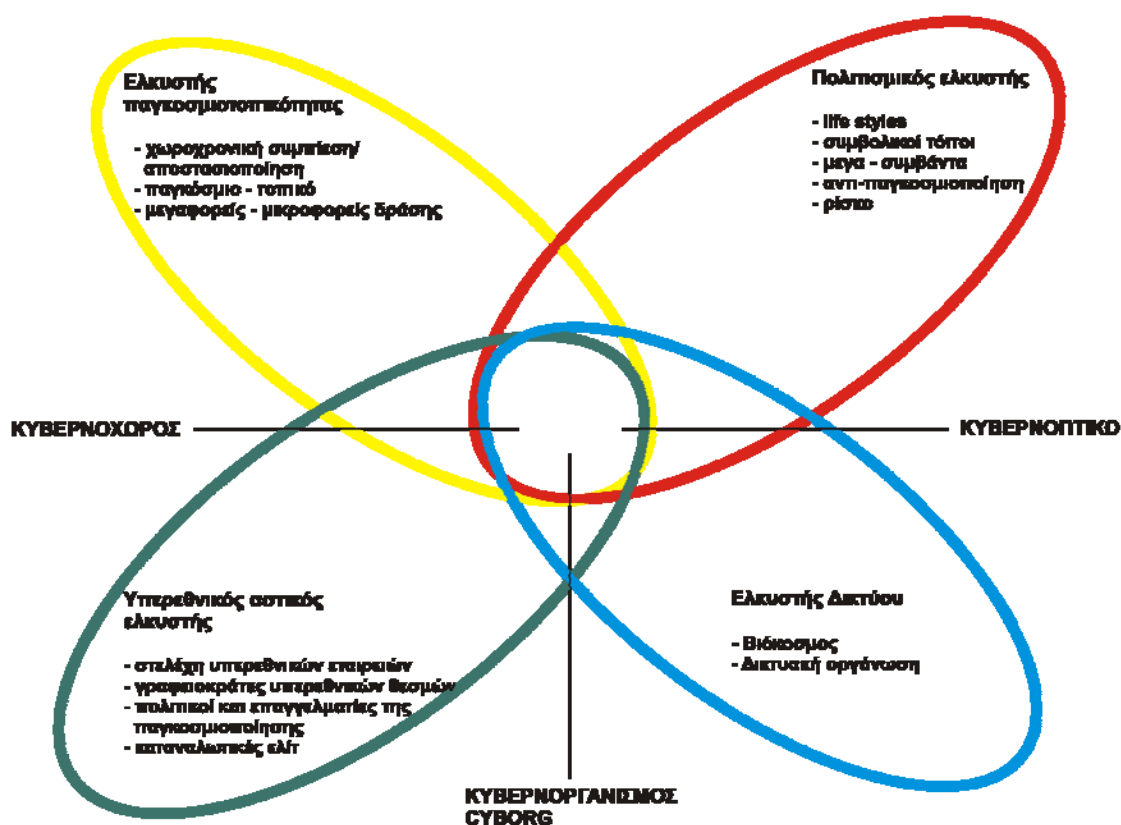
Ελκυστής παγκοσμιοτοπικότητας

- χωροχρονική συμπίεση/ αποστασιοποίηση
- παγκόσμιο - τοπικό
- μεγαφορείς - μικροφορείς δράσης

Πολιτισμικός ελκυστής

- life styles
- συμβολικοί τόποι
- μεγα - συμβάντα
- αντι-παγκοσμιοποίηση
- ρίσκο

ΚΥΒΕΡΝΟΧΩΡΟΣ

ΚΥΒΕΡΝΟΠΤΙΚΟ

Υπερεθνικός αστικός ελκυστής

- στελέχη υπερεθνικών εταιρειών
- γραφειοκράτες υπερεθνικών θεσμών
- πολιτικοί και επαγγελματίες της παγκοσμιοποίησης
- καταναλωτικές ελίτ

Ελκυστής Δικτύου

- Βιόκοσμος
- Δικτυακή οργάνωση

ΚΥΒΕΡΝΟΡΓΑΝΙΣΜΟΣ
CYBORG